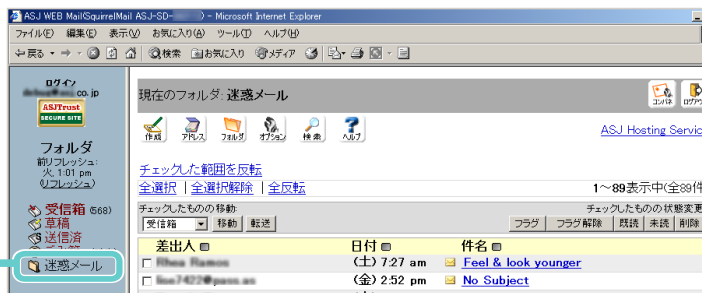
ASJ WEB Mail(SquirrelMail ASJ-SD-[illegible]) - Microsoft Internet Explorer

ファイル(F) 編集(E) 表示(V) お気に入り(A) ツール(T) ヘルプ(H)

戻る 検索 お気に入り メディア

ログイン
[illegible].co.jp
ASJTrust SECURE SITE

フォルダ
前リフレッシュ: 火, 1:01 pm
(リフレッシュ)

受信箱 (568)
草稿
送信済
迷惑メール

現在のフォルダ: 迷惑メール

コンパネ ログアウ

作成 アドレス フォルダ オプション 検索 ヘルプ

ASJ Hosting Servic

チェックした範囲を反転
全選択 | 全選択解除 | 全反転

1〜89表示中(全89件

チェックしたものの移動:
受信箱 移動 転送

チェックしたものの状態変更
フラグ フラグ解除 既読 未読 削除

差出人 | 日付 | 件名

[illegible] (土) 7:27 am Feel & look younger
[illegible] (金) 2:52 pm No Subject